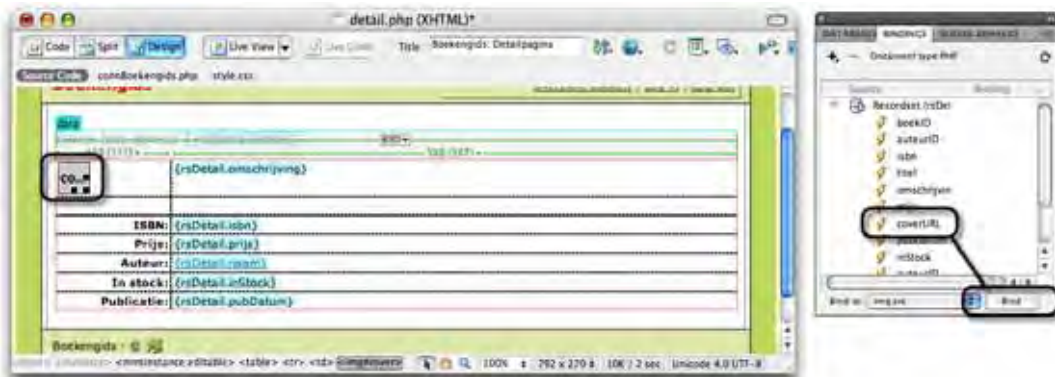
detail.php (XHTML)*

Code Split Design Live View Live Code Title Boekengids: Detailpagina

Source Code connBoekengids.php style.css

CO...

{rsDetail.omschrijving}

| ISBN: | {rsDetail.isbn} |
|---|---|
| Prijs: | {rsDetail.prijs} |
| Auteur: | {rsDetail.naam} |
| In stock: | {rsDetail.inStock} |
| Publicatie: | {rsDetail.pubDatum} |

Boekengids

<mmtinstance:editable> <table> <tr> <td> <img#covers> 100% 792 x 270 10K / 2 sec Unicode 4.0 UTF-8

DATABASES BINDINGS SERVER BEHAVIORS

Document type: PHP

Source Binding

Recordset (rsDe)
boekID
auteurID
isbn
titel
omschrijven
coverURL
prijs
inStock

Bind to: img.src

Bind